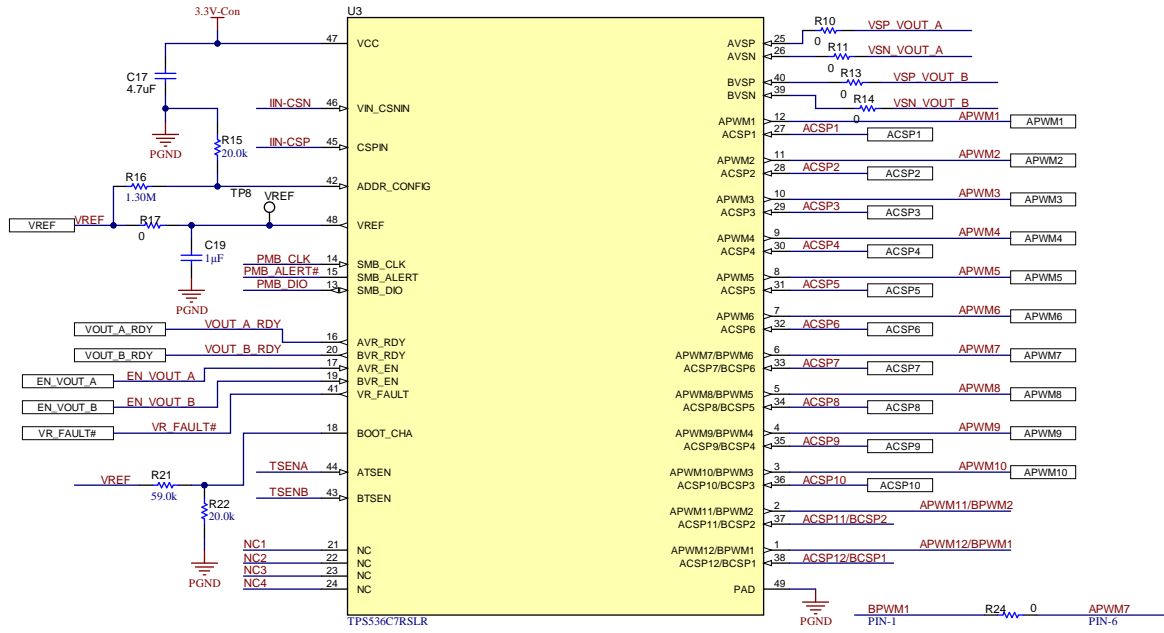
3.3V-Con
U3
C17
4.7uF
PGND
R15
20.0k
R16
1.30M
TP8
VREF
VREF
VREF
R17
0
C19
1µF
PGND
IIN-CSN
IIN-CSP
PMB_CLK
PMB_ALERT#
PMB_DIO
VOUT_A_RDY
VOUT_A_RDY
VOUT_B_RDY
VOUT_B_RDY
EN_VOUT_A
EN_VOUT_A
EN_VOUT_B
EN_VOUT_B
VR_FAULT#
VR_FAULT#
VREF
R21
59.0k
R22
20.0k
PGND
TSENA
TSENB
NC1
NC2
NC3
NC4
47 VCC
46 VIN_CSNIN
45 CSPIN
42 ADDR_CONFIG
48 VREF
14 SMB_CLK
15 SMB_ALERT
13 SMB_DIO
16 AVR_RDY
20 BVR_RDY
17 AVR_EN
19 BVR_EN
41 VR_FAULT
18 BOOT_CHA
44 ATSEN
43 BTSEN
21 NC
22 NC
23 NC
24 NC
TPS536C7RSLR
AVSP 25
AVSN 26
BVSP 40
BVSN 39
APWM1 12
ACSP1 27
APWM2 11
ACSP2 28
APWM3 10
ACSP3 29
APWM4 9
ACSP4 30
APWM5 8
ACSP5 31
APWM6 7
ACSP6 32
APWM7/BPWM6 6
ACSP7/BCSP6 33
APWM8/BPWM5 5
ACSP8/BCSP5 34
APWM9/BPWM4 4
ACSP9/BCSP4 35
APWM10/BPWM3 3
ACSP10/BCSP3 36
APWM11/BPWM2 2
ACSP11/BCSP2 37
APWM12/BPWM1 1
ACSP12/BCSP1 38
PAD 49
PGND
R10
0
VSP_VOUT_A
R11
0
VSN_VOUT_A
R13
0
VSP_VOUT_B
R14
0
VSN_VOUT_B
APWM1
APWM1
ACSP1
ACSP1
APWM2
APWM2
ACSP2
ACSP2
APWM3
APWM3
ACSP3
ACSP3
APWM4
APWM4
ACSP4
ACSP4
APWM5
APWM5
ACSP5
ACSP5
APWM6
APWM6
ACSP6
ACSP6
APWM7
APWM7
ACSP7
ACSP7
APWM8
APWM8
ACSP8
ACSP8
APWM9
APWM9
ACSP9
ACSP9
APWM10
APWM10
ACSP10
ACSP10
APWM11/BPWM2
ACSP11/BCSP2
APWM12/BPWM1
ACSP12/BCSP1
BPWM1
PIN-1
R24
0
APWM7
PIN-6